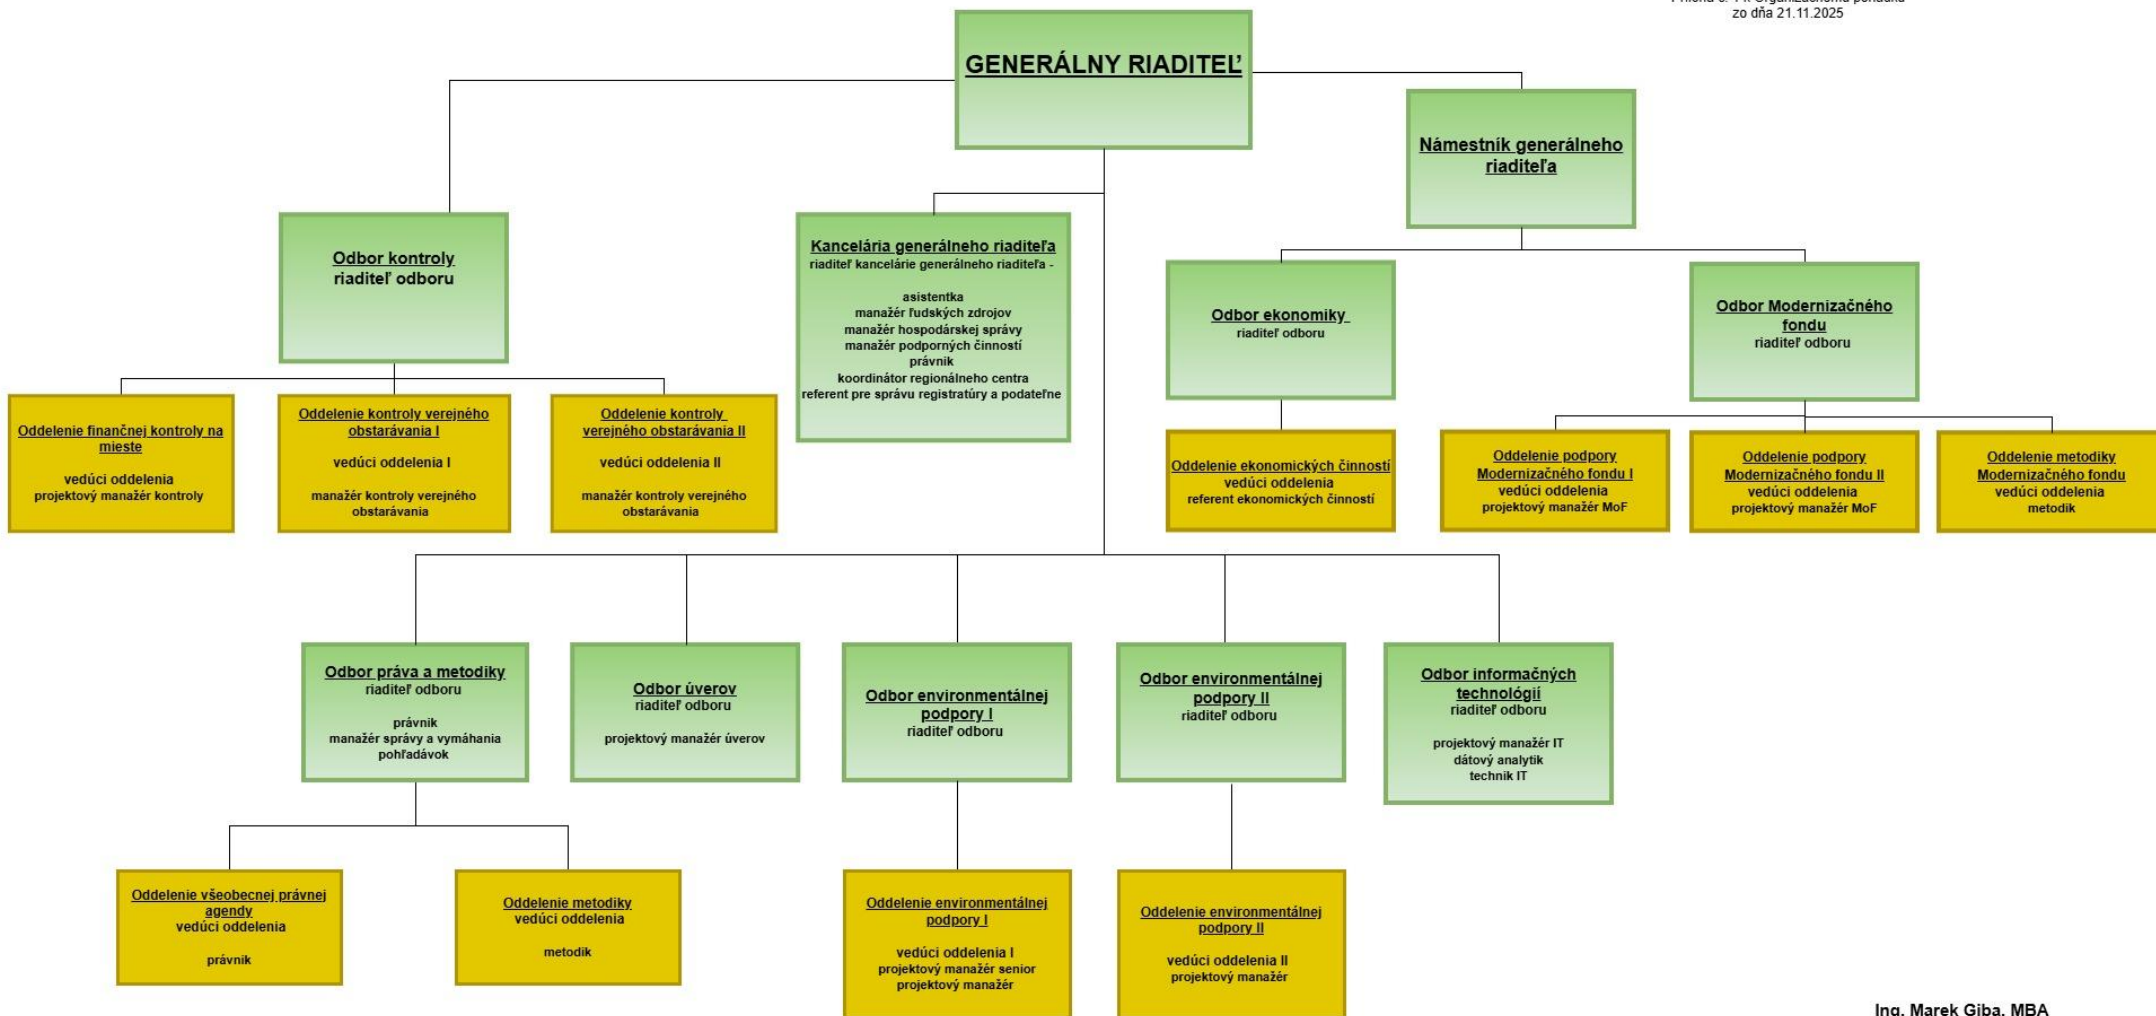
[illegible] Organizačného poriadku
zo dňa 21.11.2025

GENERÁLNY RIADITEĽ

Námestník generálneho riaditeľa

Odbor kontroly
riaditeľ odboru

Kancelária generálneho riaditeľa
riaditeľ kancelárie generálneho riaditeľa -

asistentka
manažér ľudských zdrojov
manažér hospodárskej správy
manažér podporných činností
právnik
koordinátor regionálneho centra
referent pre správu registratúry a podateľne

Odbor ekonomiky
riaditeľ odboru

Odbor Modernizačného fondu
riaditeľ odboru

Oddelenie finančnej kontroly na mieste

vedúci oddelenia
projektový manažér kontroly

Oddelenie kontroly verejného obstarávania I

vedúci oddelenia I

manažér kontroly verejného obstarávania

Oddelenie kontroly verejného obstarávania II

vedúci oddelenia II

manažér kontroly verejného obstarávania

Oddelenie ekonomických činností
vedúci oddelenia
referent ekonomických činností

Oddelenie podpory Modernizačného fondu I
vedúci oddelenia
projektový manažér MoF

Oddelenie podpory Modernizačného fondu II
vedúci oddelenia
projektový manažér MoF

Oddelenie metodiky Modernizačného fondu
vedúci oddelenia
metodik

Odbor práva a metodiky
riaditeľ odboru

právnik
manažér správy a vymáhania pohľadávok

Odbor úverov
riaditeľ odboru

projektový manažér úverov

Odbor environmentálnej podpory I
riaditeľ odboru

Odbor environmentálnej podpory II
riaditeľ odboru

Odbor informačných technológií
riaditeľ odboru

projektový manažér IT
dátový analytik
technik IT

Oddelenie všeobecnej právnej agendy
vedúci oddelenia

právnik

Oddelenie metodiky
vedúci oddelenia

metodik

Oddelenie environmentálnej podpory I

vedúci oddelenia I
projektový manažér senior
projektový manažér

Oddelenie environmentálnej podpory II

vedúci oddelenia II
projektový manažér

Ing. Marek Giba, MBA